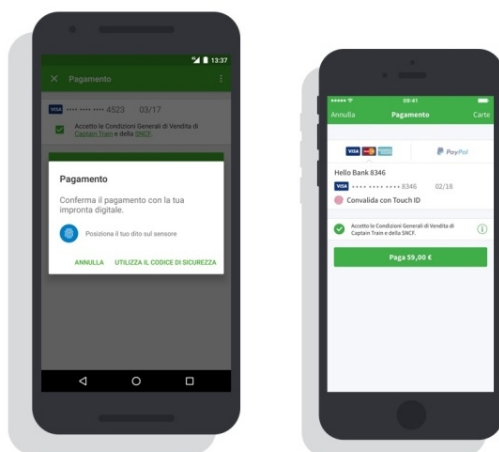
13:37

Pagamento

VISA •••• •••• •••• 4523 03/17

Accetto le Condizioni Generali di Vendita di Captain Train e della SNCF.

Pagamento

Conferma il pagamento con la tua impronta digitale.

Posiziona il tuo dito sul sensore

ANNULLA UTILIZZA IL CODICE DI SICUREZZA

09:41

Annulla Pagamento Carte

PayPal

Hello Bank 8346

VISA •••• •••• •••• 8346 02/18

Convalida con Touch ID

Accetto le Condizioni Generali di Vendita di Captain Train e della SNCF.

Paga 59,00 €